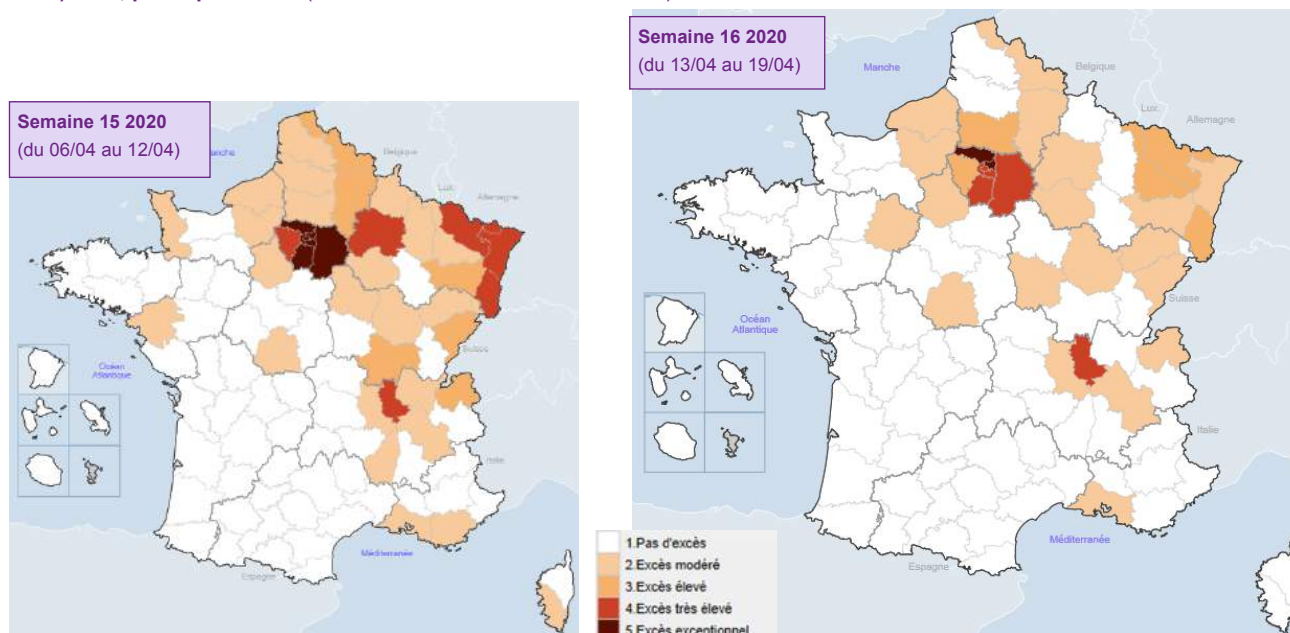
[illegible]

Semaine 15 2020
(du 06/04 au 12/04)

Manche

Belgique

Lux.

Allemagne

Suisse

Océan Atlantique

Italie

Méditerranée

Espagne

Semaine 16 2020
(du 13/04 au 19/04)

Manche

Belgique

Lux.

Allemagne

Suisse

Océan Atlantique

Italie

Méditerranée

Espagne

1.Pas d'excès
2.Excès modéré
3.Excès élevé
4.Excès très élevé
5.Excès exceptionnel